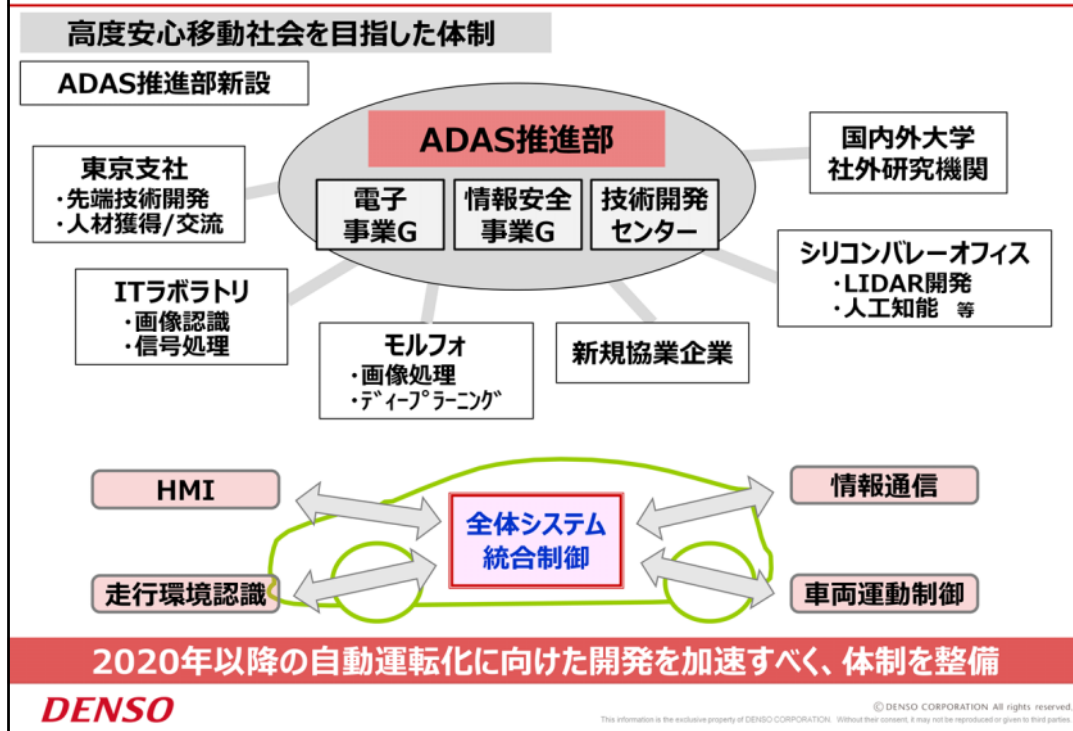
高度安心移動社会を目指した体制

ADAS推進部新設

ADAS推進部

電子事業G

情報安全事業G

技術開発センター

東京支社
・先端技術開発
・人材獲得/交流

国内外大学
社外研究機関

シリコンバレーオフィス
・LIDAR開発
・人工知能 等

ITラボラトリ
・画像認識
・信号処理

モルフォ
・画像処理
・ディープラーニング

新規協業企業

HMI

情報通信

全体システム
統合制御

走行環境認識

車両運動制御

2020年以降の自動運転化に向けた開発を加速すべく、体制を整備

DENSO

© DENSO CORPORATION All rights reserved.
This information is the exclusive property of DENSO CORPORATION. Without their consent, it may not be reproduced or given to third parties.